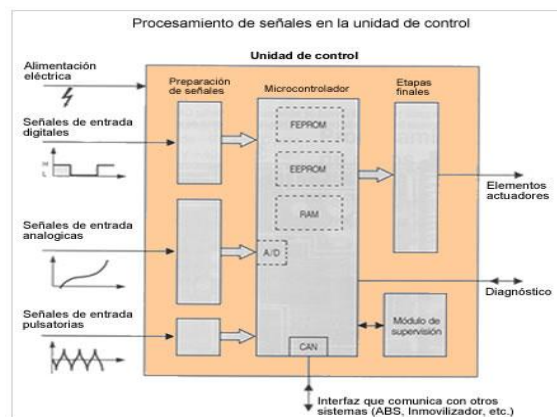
Procesamiento de señales en la unidad de control

Unidad de control

Alimentación eléctrica

Preparación de señales

Microcontrolador

Etapas finales

Señales de entrada digitales

H
L

FEPROM

EEPROM

RAM

Elementos actuadores

Señales de entrada analogicas

A/D

Diagnóstico

Señales de entrada pulsatorias

Módulo de supervisión

CAN

Interfaz que comunica con otros sistemas (ABS, Inmovilizador, etc.)